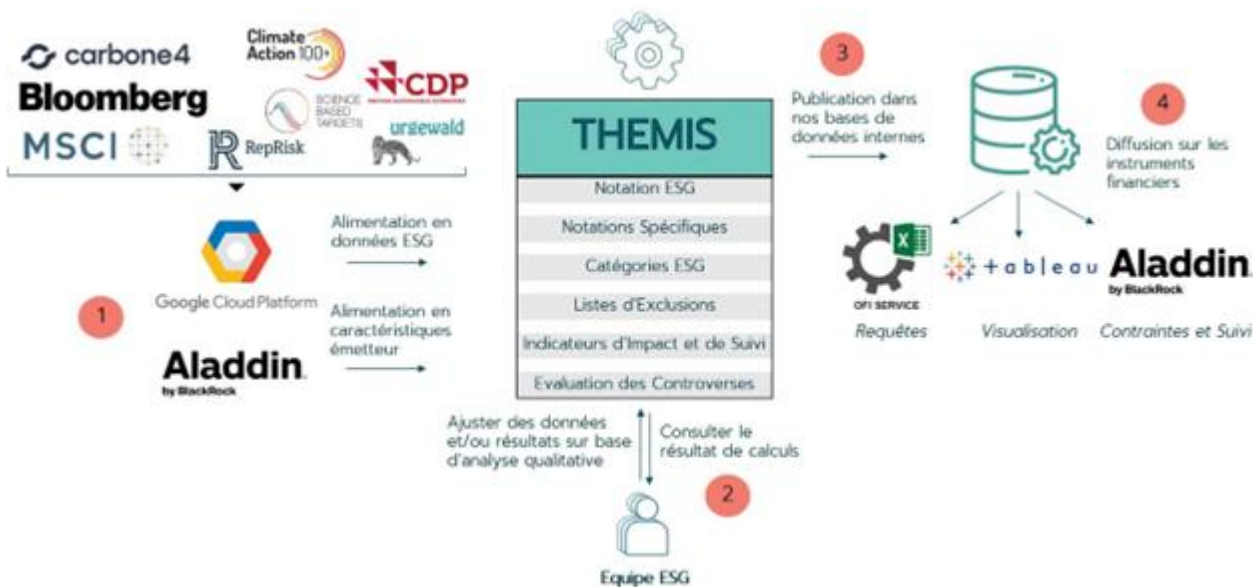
carbone4
Climate Action 100+
Bloomberg
CDP
SCIENCE BASED TARGETS
MSCI
RepRisk
urgewald

Google Cloud Platform

Aladdin
by BlackRock

1

Alimentation en données ESG

Alimentation en caractéristiques émetteur

THEMIS
Notation ESG
Notations Spécifiques
Catégories ESG
Listes d'Exclusions
Indicateurs d'Impact et de Suivi
Evaluation des Controverses

Ajuster des données et/ou résultats sur base d'analyse qualitative

Consulter le résultat de calculs

2

Equipe ESG

3

Publication dans nos bases de données internes

4

Diffusion sur les instruments financiers

OFI SERVICE
Requêtes

+ableau
Visualisation

Aladdin
by BlackRock
Contraintes et Suivi